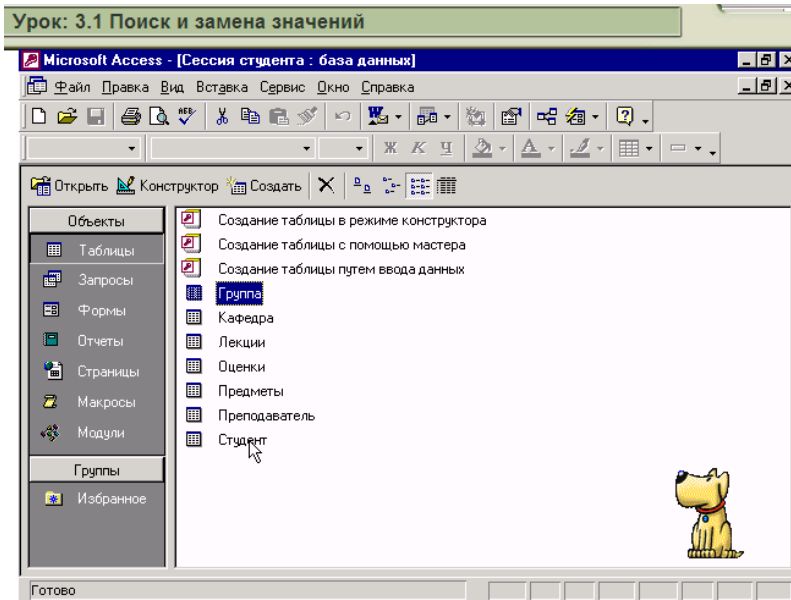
Урок: 3.1 Поиск и замена значений

Microsoft Access - [Сессия студента : база данных]

Файл Правка Вид Вставка Сервис Окно Справка

Ж К Ч

Открыть Конструктор Создать

Объекты
Таблицы
Запросы
Формы
Отчеты
Страницы
Макросы
Модули
Группы
Избранное

Создание таблицы в режиме конструктора
Создание таблицы с помощью мастера
Создание таблицы путем ввода данных
Группа
Кафедра
Лекции
Оценки
Предметы
Преподаватель
Студент

Готово